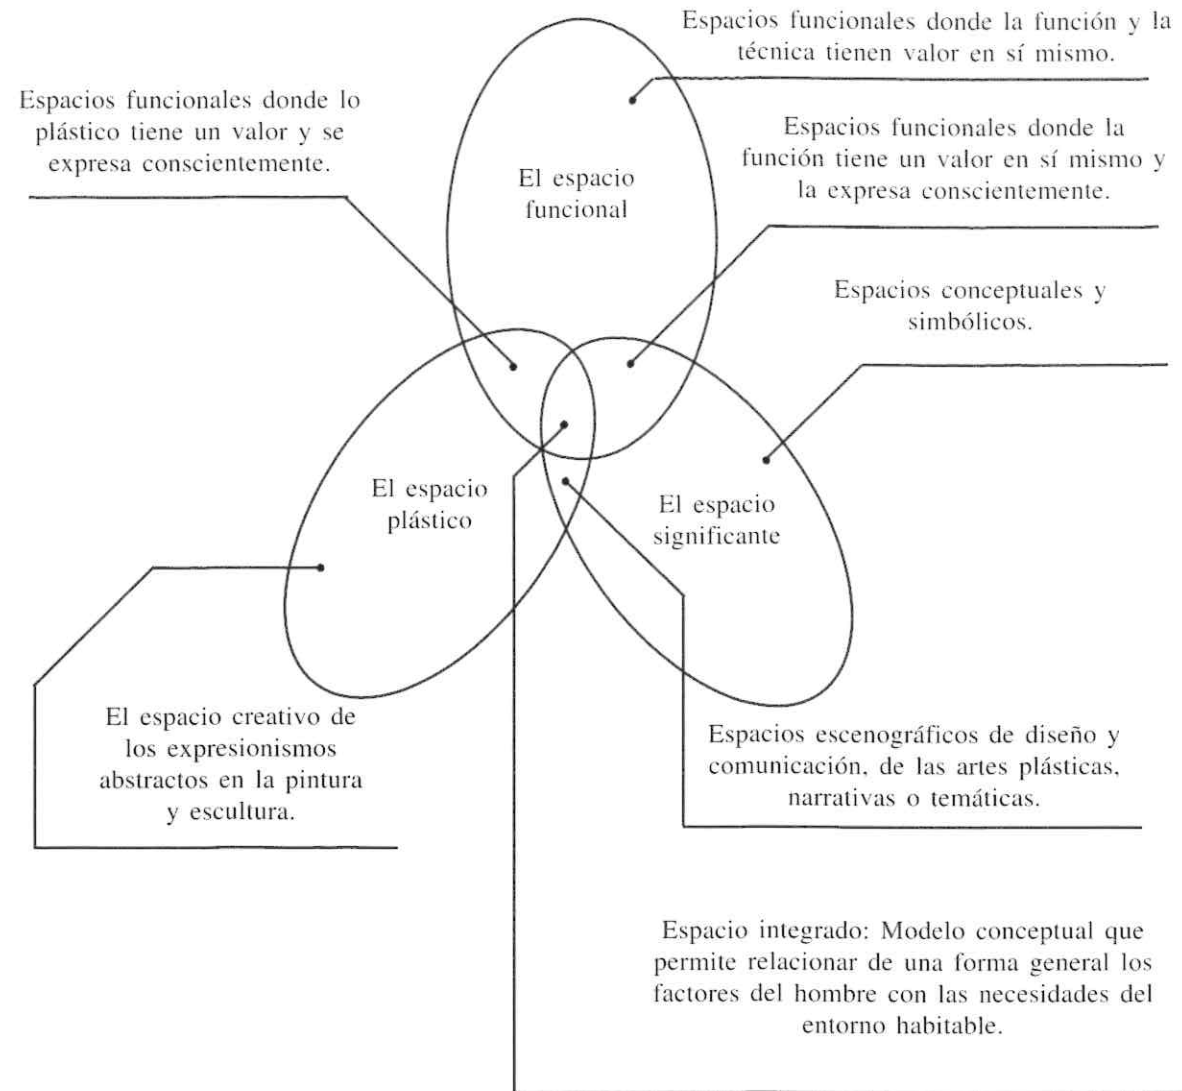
Espacios funcionales donde la función y la técnica tienen valor en sí mismo.

Espacios funcionales donde lo plástico tiene un valor y se expresa conscientemente.

El espacio funcional

Espacios funcionales donde la función tiene un valor en sí mismo y la expresa conscientemente.

Espacios conceptuales y simbólicos.

El espacio plástico

El espacio significante

El espacio creativo de los expresionismos abstractos en la pintura y escultura.

Espacios escenográficos de diseño y comunicación, de las artes plásticas, narrativas o temáticas.

Espacio integrado: Modelo conceptual que permite relacionar de una forma general los factores del hombre con las necesidades del entorno habitable.